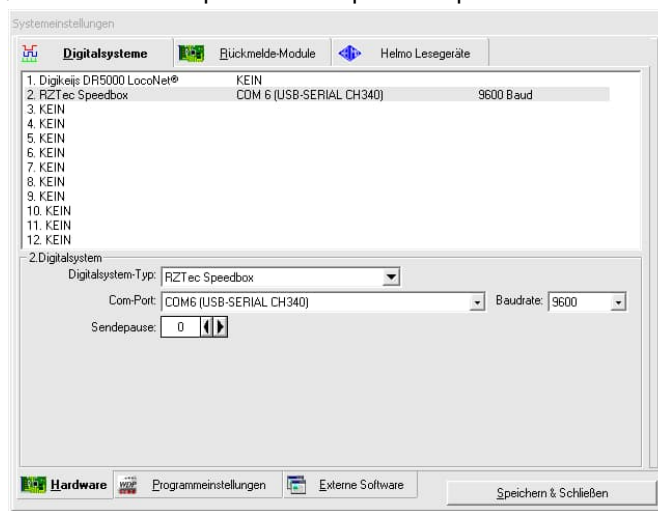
Systemeinstellungen

Digitalsysteme | Rückmelde-Module | Helmo Lesegeräte

1. Digikeijs DR5000 LocoNet® KEIN
2. RZTec Speedbox COM 6 (USB-SERIAL CH340) 9600 Baud
3. KEIN
4. KEIN
5. KEIN
6. KEIN
7. KEIN
8. KEIN
9. KEIN
10. KEIN
11. KEIN
12. KEIN

2.Digitalsystem
Digitalsystem-Typ: RZTec Speedbox
Com-Port: COM6 (USB-SERIAL CH340)
Baudrate: 9600
Sendepause: 0

Hardware | Programmeinstellungen | Externe Software

Speichern & Schließen